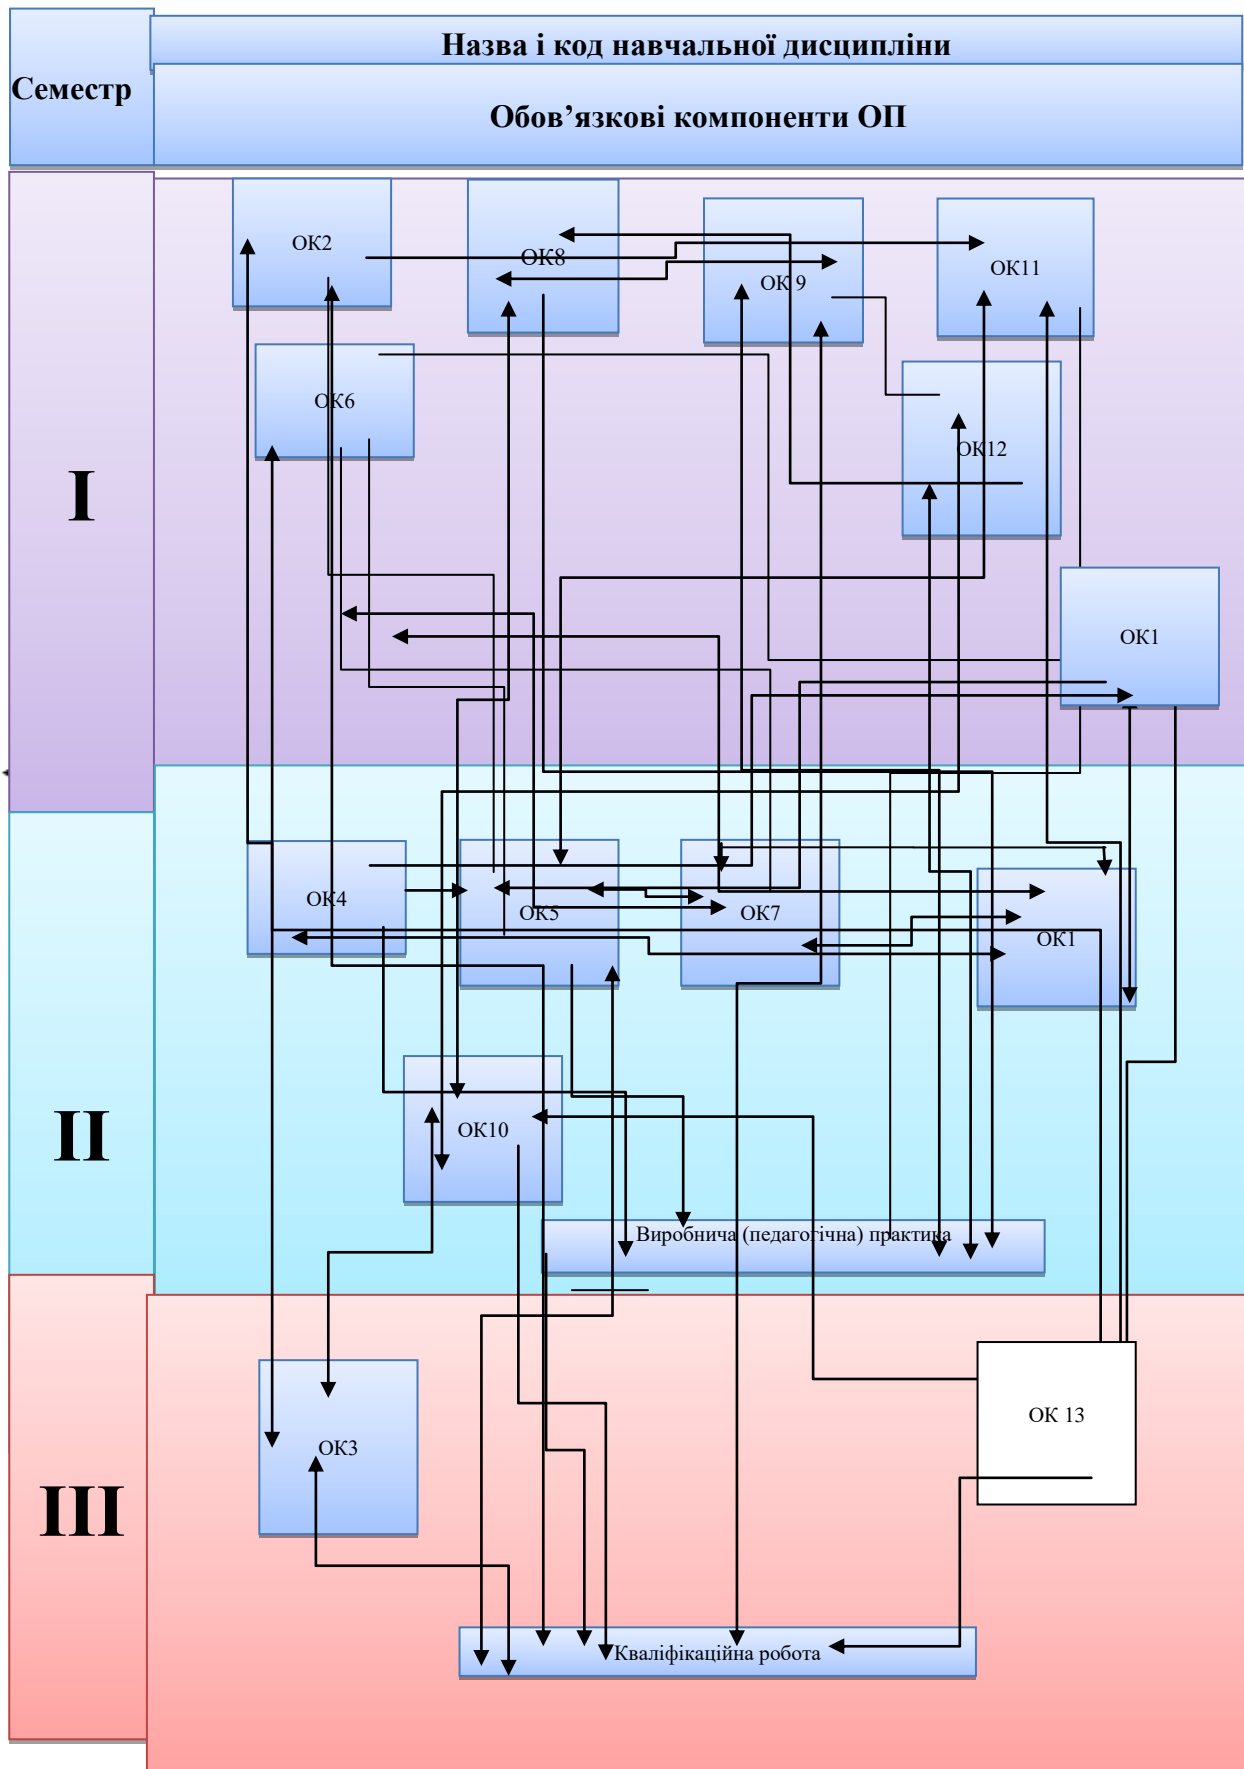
Семестр

Назва і код навчальної дисципліни

Обов’язкові компоненти ОП

I

ОК2

ОК8

ОК 9

ОК11

ОК6

ОК12

ОК1

II

ОК4

ОК5

ОК7

ОК1

ОК10

Виробнича (педагогічна) практика

III

ОК 13

ОК3

Кваліфікаційна робота